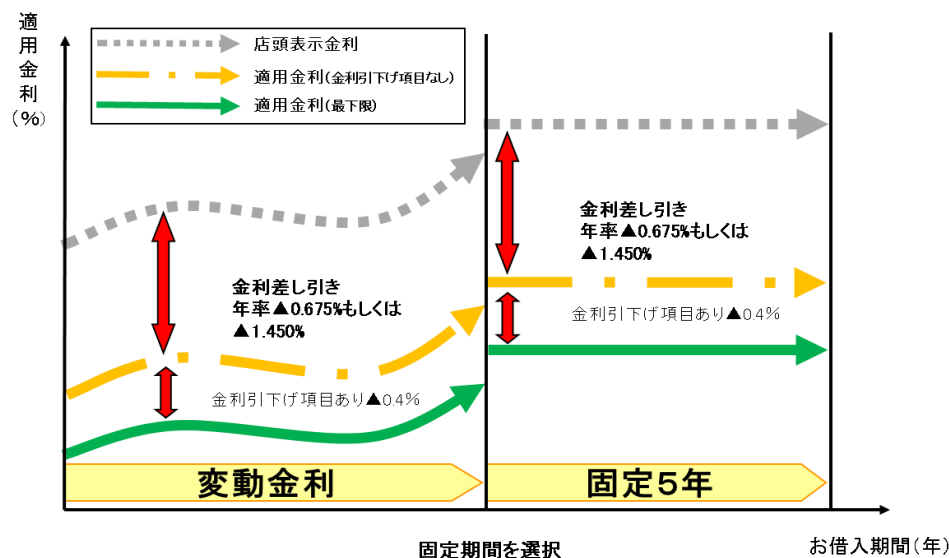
適用金利（%）

店頭表示金利
適用金利（金利引下げ項目なし）
適用金利（最下限）

金利差し引き
年率▲0.675%もしくは
▲1.450%

金利引下げ項目あり▲0.4%

金利差し引き
年率▲0.675%もしくは
▲1.450%

金利引下げ項目あり▲0.4%

変動金利

固定5年

固定期間を選択

お借入期間（年）